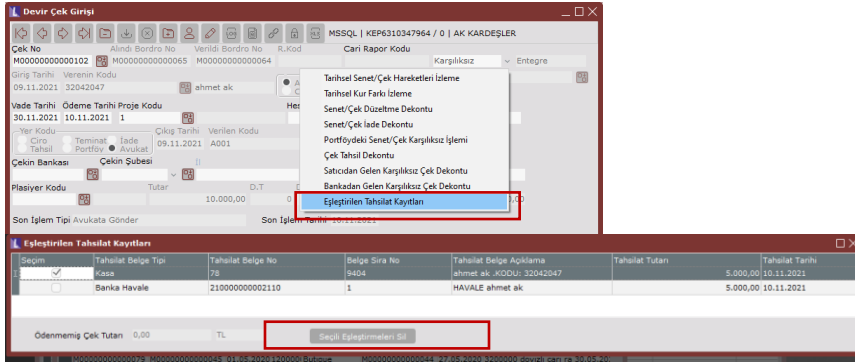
Devir Çek Girişi

MSSQL | KEP6310347964 / 0 | AK KARDEŞLER

Çek No
M00000000000102
Alındı Bordro No
M00000000000065
Verildi Bordro No
M00000000000064
R.Kod
Cari Rapor Kodu
Karşılıksız
Entegre

Giriş Tarihi
09.11.2021
Verenin Kodu
32042047
ahmet ak

Vade Tarihi
30.11.2021
Ödeme Tarihi
10.11.2021
Proje Kodu
1
Hes

Yer Kodu
Ciro
Tahsil
Teminat
Portföy
İade
Avukat
Çıkış Tarihi
09.11.2021
Verilen Kodu
A001

Çekin Bankası
Çekin Şubesi

Plasiyer Kodu
Tutar
10.000,00
D.T
0

Son İşlem Tipi Avukata Gönder
Son İşlem Tarihi 10.11.2021

Tarihsel Senet/Çek Hareketleri İzleme
Tarihsel Kur Farkı İzleme
Senet/Çek Düzeltme Dekontu
Senet/Çek İade Dekontu
Portföydeki Senet/Çek Karşılıksız İşlemi
Çek Tahsil Dekontu
Satıcıdan Gelen Karşılıksız Çek Dekontu
Bankadan Gelen Karşılıksız Çek Dekontu
Eşleştirilen Tahsilat Kayıtları

Eşleştirilen Tahsilat Kayıtları

| Seçim | Tahsilat Belge Tipi | Tahsilat Belge No | Belge Sıra No | Tahsilat Belge Açıklama | Tahsilat Tutarı | Tahsilat Tarihi |
|---|---|---|---|---|---|---|
| ✓ | Kasa | 78 | 9404 | ahmet ak .KODU: 32042047 | 5.000,00 | 10.11.2021 |
| | Banka Havale | 210000000002110 | 1 | HAVALE ahmet ak | 5.000,00 | 10.11.2021 |

Ödenmemiş Çek Tutarı 0,00 TL
Seçili Eşleştirmeleri Sil